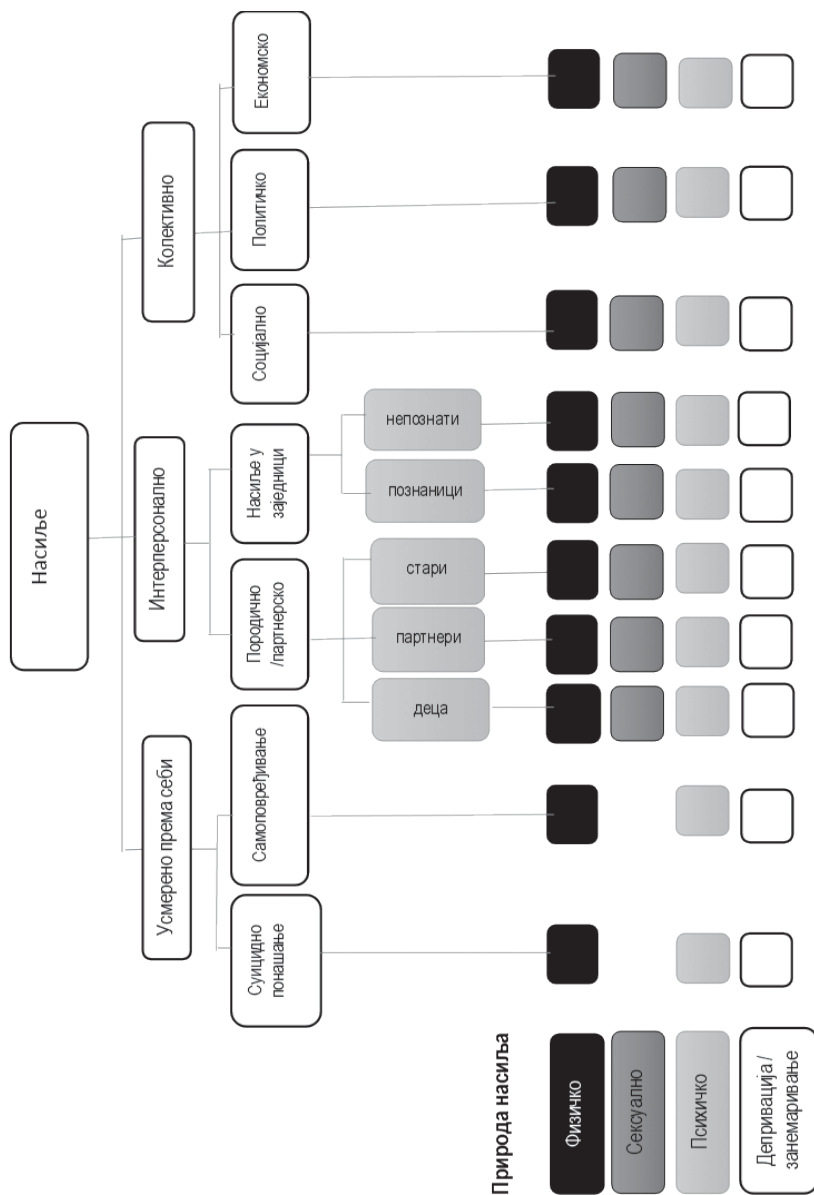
Насиље

Усмерено према себи

Суицидно понашање

Самоповређивање

Интерперсонално

Породично /партнерско

деца

партнери

стари

Насиље у заједници

познаници

непознати

Колективно

Социјално

Политичко

Економско

Природа насиља

Физичко

Сексуално

Психичко

Депривација / занемаривање